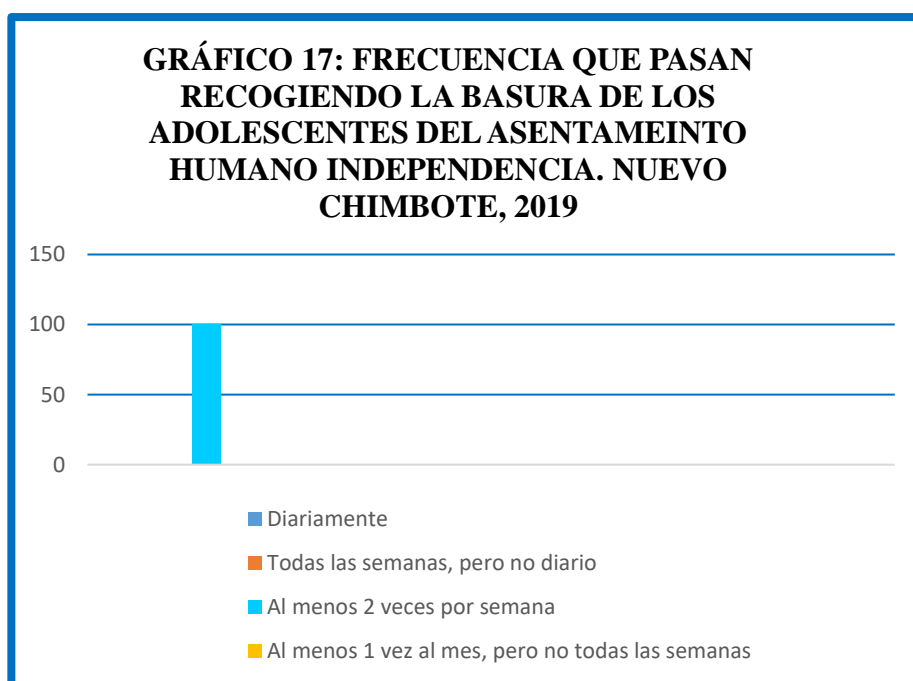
GRÁFICO 17: FRECUENCIA QUE PASAN RECOGIENDO LA BASURA DE LOS ADOLESCENTES DEL ASENTAMEINTO HUMANO INDEPENDENCIA. NUEVO CHIMBOTE, 2019

150
100
50
0

Diariamente
Todas las semanas, pero no diario
Al menos 2 veces por semana
Al menos 1 vez al mes, pero no todas las semanas